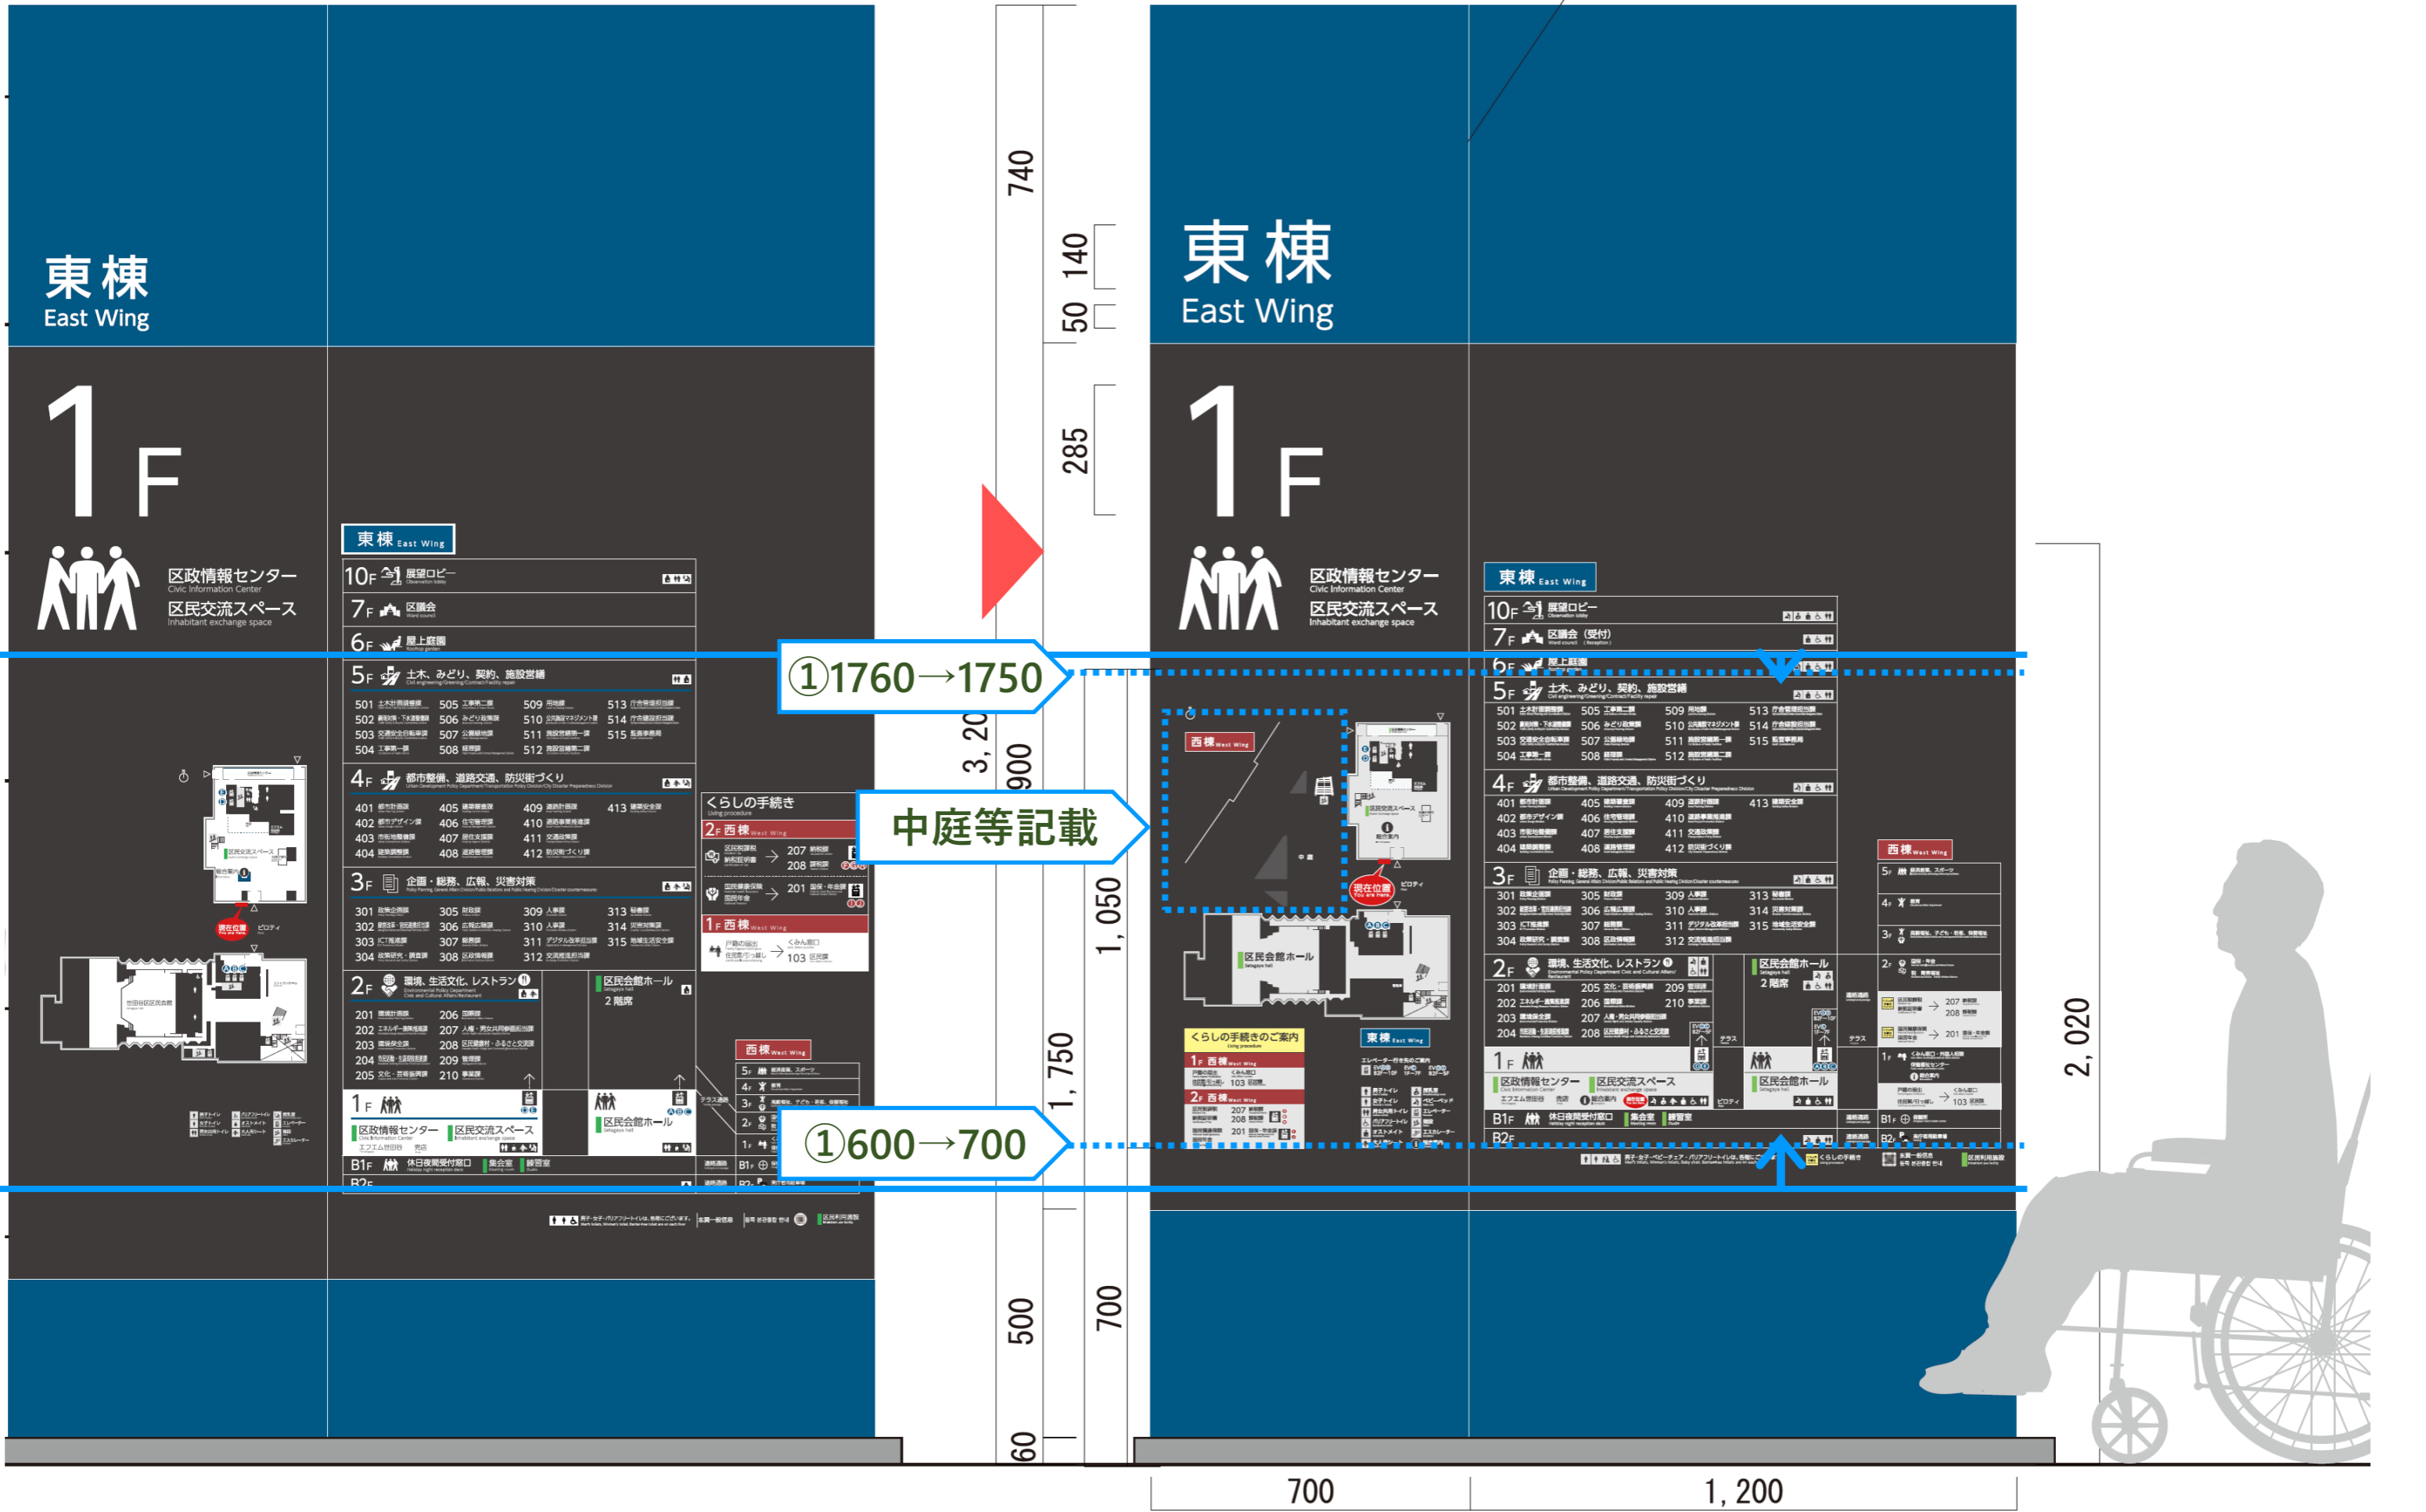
東棟
East Wing

1F

区政情報センター
Civic Information Center
区民交流スペース
Inhabitant exchange space

東棟 East Wing
10F 展望ロビー
7F 区議会
6F 屋上庭園
5F 土木、みどり、契約、施設営繕
4F 都市整備、道路交通、防災街づくり
3F 企画・総務、広報、災害対策
2F 環境、生活文化、レストラン
1F 区政情報センター 区民交流スペース
B1F 休日夜間受付窓口 集会室 練習室

くらしの手続き
2F 西棟
1F 西棟
西棟 West Wing

①1760→1750
中庭等記載
①600→700

東棟
East Wing

1F

区政情報センター
Civic Information Center
区民交流スペース
Inhabitant exchange space

東棟 East Wing
10F 展望ロビー
7F 区議会（受付）
6F 屋上庭園
5F 土木、みどり、契約、施設営繕
4F 都市整備、道路交通、防災街づくり
3F 企画・総務、広報、災害対策
2F 環境、生活文化、レストラン
1F 区政情報センター 区民交流スペース
B1F 休日夜間受付窓口 集会室 練習室
B2F

西棟 West Wing
区民会館ホール
くらしの手続きのご案内
現在位置

740
140
50
285
3, 20
900
1, 050
1, 750
500
700
60
700
1, 200
2, 020